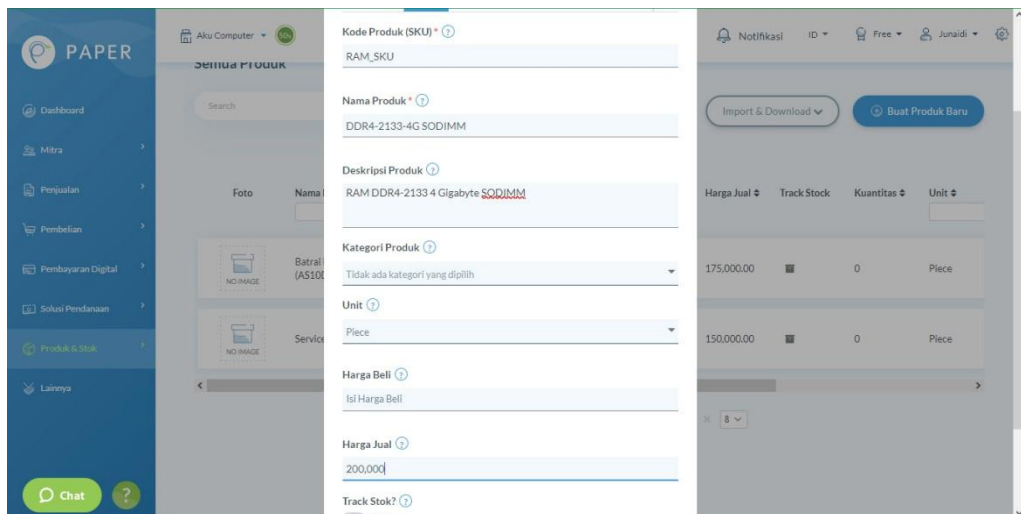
PAPER

Dashboard
Mitra
Penjualan
Pembelian
Pembayaran Digital
Solusi Pendanaan
Produk & Stok
Lainnya

Chat

Aku Computer ▾ 50%

Semua Produk

Search

Foto
Nama
NO IMAGE
Batrai (AS10
NO IMAGE
Service

Notifikasi ID ▾ Free ▾ Junaidi ▾

Import & Download
Buat Produk Baru

| Harga Jual ≑ | Track Stock | Kuantitas ≑ | Unit ≑ |
|---|---|---|---|
| 175,000.00 | | 0 | Piece |
| 150,000.00 | | 0 | Piece |

8

Kode Produk (SKU) * ?
RAM_SKU

Nama Produk * ?
DDR4-2133-4G SODIMM

Deskripsi Produk ?
RAM DDR4-2133 4 Gigabyte SODIMM

Kategori Produk ?
Tidak ada kategori yang dipilih

Unit ?
Piece

Harga Beli ?
Isi Harga Beli

Harga Jual ?
200,000

Track Stok? ?